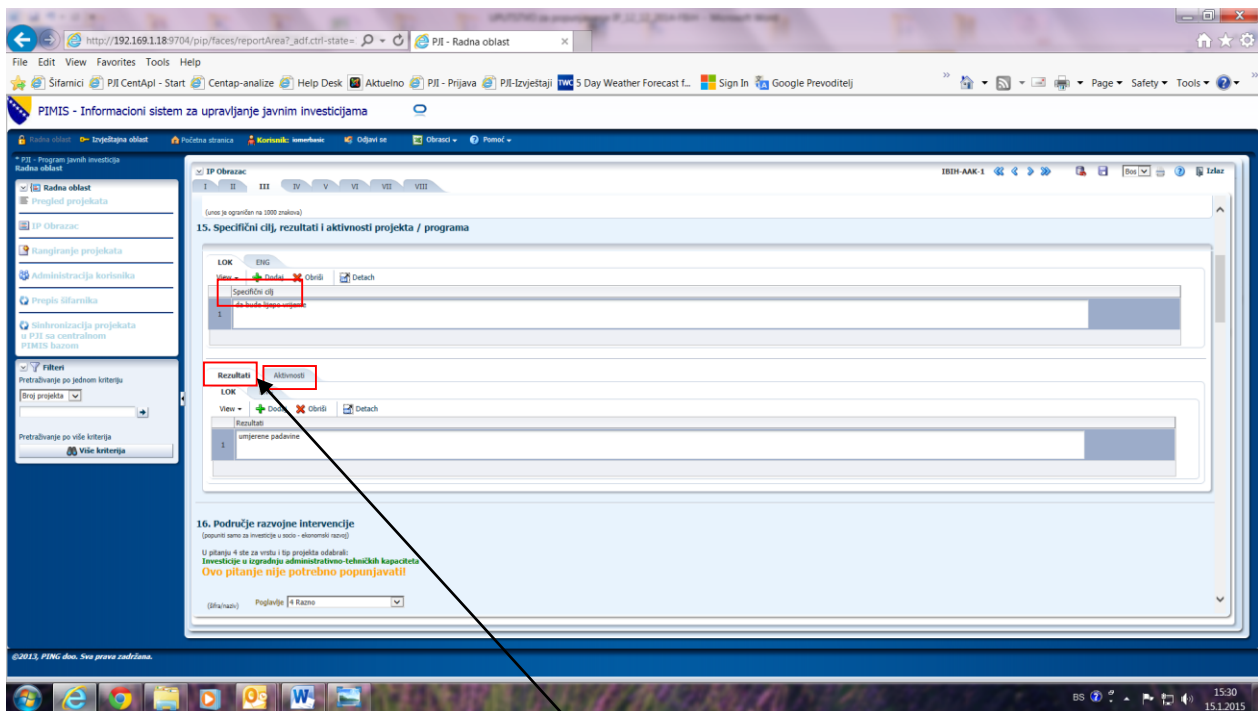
http://192.169.1.18:9704/pip/faces/reportArea?_adf.ctrl-state=
PJI - Radna oblast

File Edit View Favorites Tools Help

Šifarnici PJI CentApl - Start Centap-analize Help Desk Aktuelno PJI - Prijava PJI-Izvještaji 5 Day Weather Forecast f... Sign In Google Prevoditelj

Page ▾ Safety ▾ Tools ▾

PIMIS - Informacioni sistem za upravljanje javnim investicijama

Radna oblast Izvještajna oblast Početna stranica Korisnik: Odjavi se Obrasci ▾ Pomoć ▾

* PJI - Program javnih investicija
Radna oblast

Radna oblast
Pregled projekata
IP Obrazac
Rangiranje projekata
Administracija korisnika
Prepis šifarnika
Sinhronizacija projekata u PJI sa centralnom PIMIS bazom

Filteri
Pretraživanje po jednom kriteriju
Broj projekta
Pretraživanje po više kriterija
Više kriterija

IP Obrazac
I II III IV V VI VII VIII
IBIH-AAK-1 Bos Izlaz

(unos je ograničen na 1000 znakova)

15. Specifični cilj, rezultati i aktivnosti projekta / programa

LOK ENG
View ▾ Dodaj Obriši Detach
Specifični cilj
1 da bude lijepo vrijeme

Rezultati Aktivnosti
LOK
View ▾ Dodaj Obriši Detach
Rezultati
1 umjerene padavine

16. Područje razvojne intervencije
(popuniti samo za investicije u socio - ekonomski razvoj)

U pitanju 4 ste za vrstu i tip projekta odabrali:
Investicije u izgradnju administrativno-tehničkih kapaciteta
Ovo pitanje nije potrebno popunjavati!

(šifra/naziv) Poglavlje 4 Razno

©2013, PING doo. Sva prava zadržana.

BS 15:30 15.1.2015